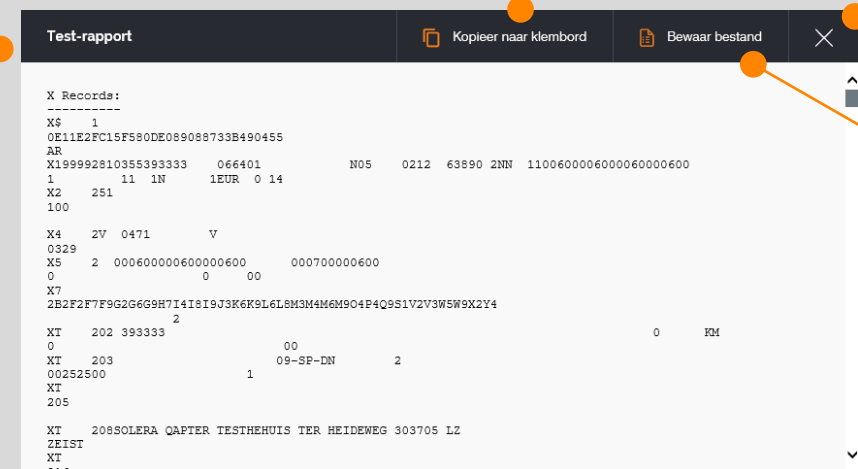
Test-rapport

Kopieer naar klembord

Bewaar bestand

X Records:
----------
X$    1
0E11E2FC15F580DE089088733B490455
AR
X199992810355393333    066401            N05    0212  63890 2NN  1100600000600006000600
1         11  1N      1EUR  0 14
X2    251
100

X4    2V  0471        V
0329
X5    2  000600000600000600      000700000600
0              0     00
X7
2B2F2F7F9G2G6G9H7I4I8I9J3K6K9L6L8M3M4M6M9O4P4Q9S1V2V3W5W9X2Y4
                2
XT    202 393333                                                           0      KM
0                          00
XT    203                     09-SP-DN        2
00252500                 1
XT
205

XT    208SOLERA QAPTER TESTHEHUIS TER HEIDEWEG 303705 LZ
ZEIST
XT